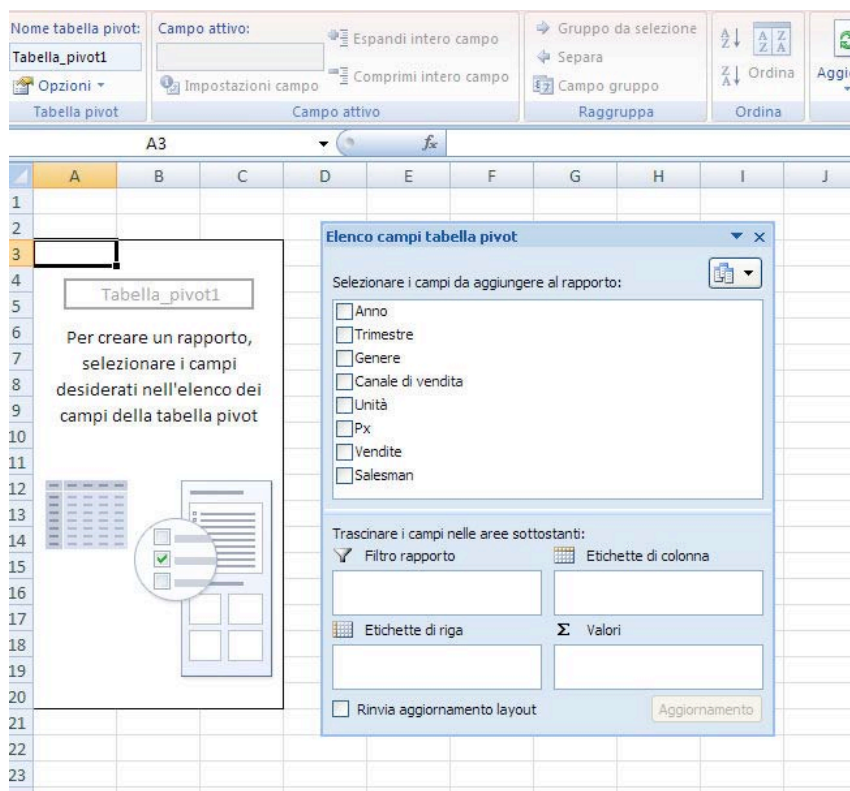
Nome tabella pivot:
Tabella_pivot1
Opzioni
Tabella pivot

Campo attivo:
Impostazioni campo
Espandi intero campo
Comprimi intero campo
Campo attivo

Gruppo da selezione
Separa
Campo gruppo
Raggruppa

Ordina
Ordina

Aggi

A3
$f_x$

| | A | B | C | D | E | F | G | H | I | J |
|---|---|---|---|---|---|---|---|---|---|---|

1
2
3
4
5
6
7
8
9
10
11
12
13
14
15
16
17
18
19
20
21
22
23

Tabella_pivot1

Per creare un rapporto, selezionare i campi desiderati nell'elenco dei campi della tabella pivot

Elenco campi tabella pivot

Selezionare i campi da aggiungere al rapporto:

Anno
Trimestre
Genere
Canale di vendita
Unità
Px
Vendite
Salesman

Trascinare i campi nelle aree sottostanti:
Filtro rapporto
Etichette di colonna
Etichette di riga
Valori

Rinvia aggiornamento layout
Aggiornamento